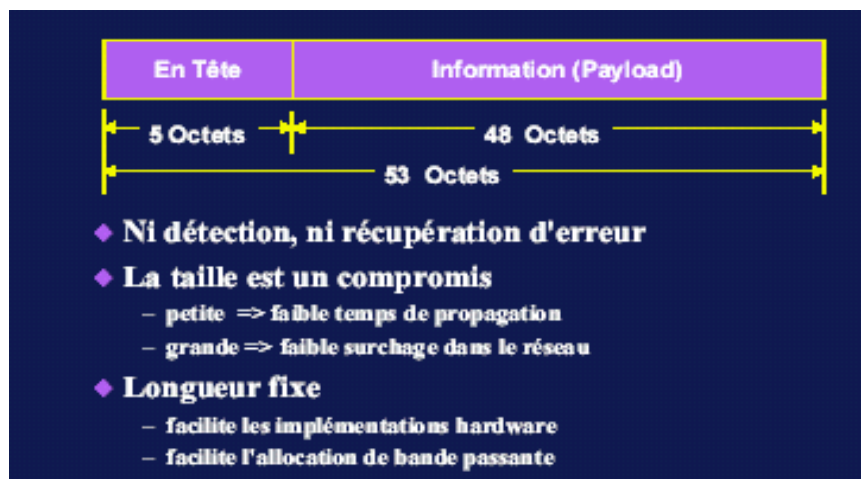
| En Tête | Information (Payload) |
|---|---|

5 Octets

48 Octets

53 Octets

◆ Ni détection, ni récupération d'erreur

◆ La taille est un compromis

– petite => faible temps de propagation

– grande => faible surchage dans le réseau

◆ Longueur fixe

– facilite les implémentations hardware

– facilite l'allocation de bande passante